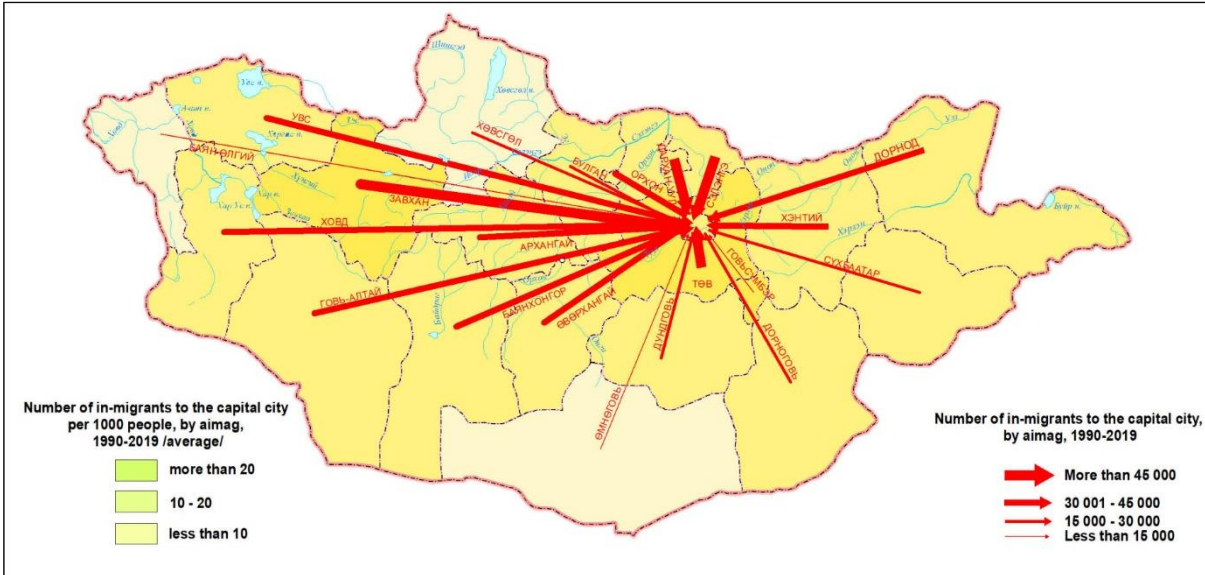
УВС

ХӨВСГӨЛ

БАЯН-ӨЛГИЙ

БУЛГАН

ОРХОН

ДАРХАН-УУЛ

СЭЛЭНГЭ

ДОРНОД

ЗАВХАН

ХОВД

ХЭНТИЙ

АРХАНГАЙ

ГОВЬСҮМБЭР

СҮХБААТАР

ГОВЬ-АЛТАЙ

БАЯНХОНГОР

ӨВӨРХАНГАЙ

ТӨВ

ДУНДГОВЬ

ДОРНОГОВЬ

ӨМНӨГОВЬ

Number of in-migrants to the capital city per 1000 people, by aimag, 1990-2019 /average/

more than 20

10 - 20

less than 10

Number of in-migrants to the capital city, by aimag, 1990-2019

More than 45 000

30 001 - 45 000

15 000 - 30 000

Less than 15 000